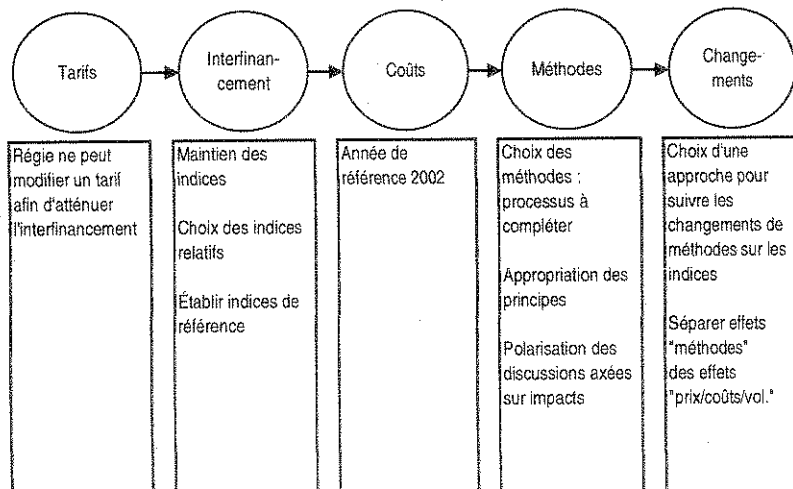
Tarifs

Interfinancement

Coûts

Méthodes

Changements

Régie ne peut modifier un tarif afin d'atténuer l'interfinancement

Maintien des indices

Choix des indices relatifs

Établir indices de référence

Année de référence 2002

Choix des méthodes : processus à compléter

Appropriation des principes

Polarisation des discussions axées sur impacts

Choix d'une approche pour suivre les changements de méthodes sur les indices

Séparer effets "méthodes" des effets "prix/coûts/vol."